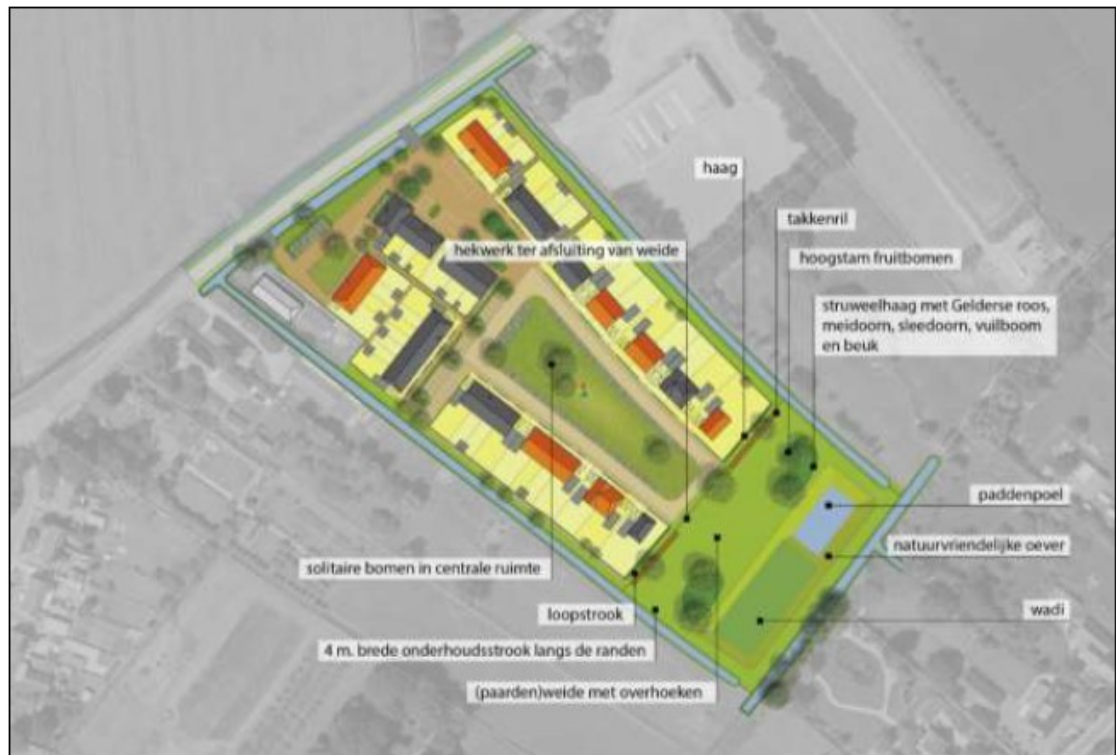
haag

takkenril

hoogstam fruitbomen

hekwerk ter afsluiting van weide

struweelhaag met Gelderse roos, meidoorn, sleedoorn, vuilboom en beuk

paddenpoel

natuurvriendelijke oever

solitaire bomen in centrale ruimte

wadi

loopstrook

4 m. brede onderhoudsstrook langs de randen

(paarden)weide met overhoeken